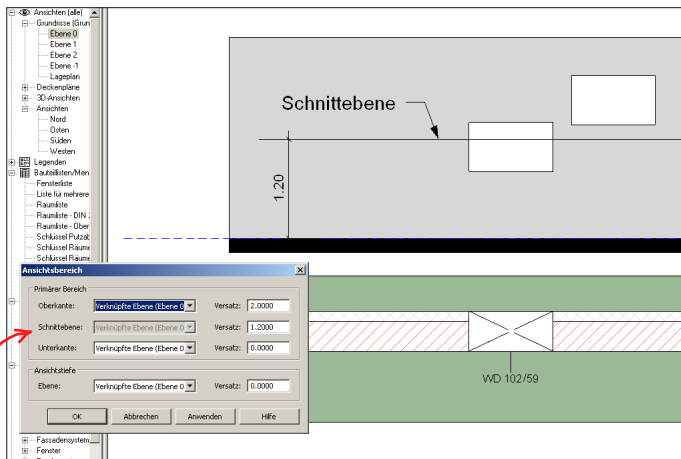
Ansichten (alle)
Grundrisse (Grun
Ebene 0
Ebene 1
Ebene 2
Ebene -1
Lageplan
Deckenpläne
3D-Ansichten
Ansichten
Nord
Osten
Süden
Westen
Legenden
Bauteillisten/Men
Fensterliste
Liste für mehrere
Raumliste
Raumliste - DIN
Raumliste - Ober
Schlüssel Putzab
Schlüssel Räume
Schlüssel Räume
Fassadensystem
Fenster

Schnittebene
1.20

Ansichtsbereich
Primärer Bereich
Oberkante: Verknüpfte Ebene (Ebene 0 Versatz: 2.0000
Schnittebene: Verknüpfte Ebene (Ebene 0 Versatz: 1.2000
Unterkante: Verknüpfte Ebene (Ebene 0 Versatz: 0.0000
Ansichtstiefe
Ebene: Verknüpfte Ebene (Ebene 0 Versatz: 0.0000
OK Abbrechen Anwenden Hilfe

WD 102/59